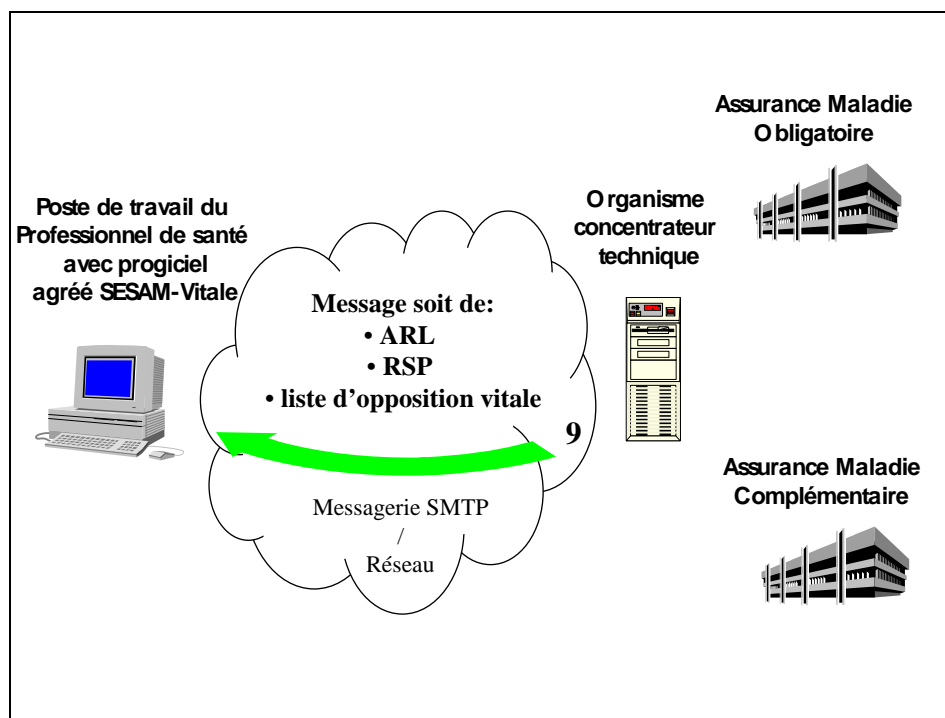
Assurance Maladie Obligatoire

Poste de travail du Professionnel de santé avec progiciel agréé SESAM-Vitale

Organisme concentrateur technique

Message soit de:
• ARL
• RSP
• liste d'opposition vitale

9

Assurance Maladie Complémentaire

Messagerie SMTP / Réseau